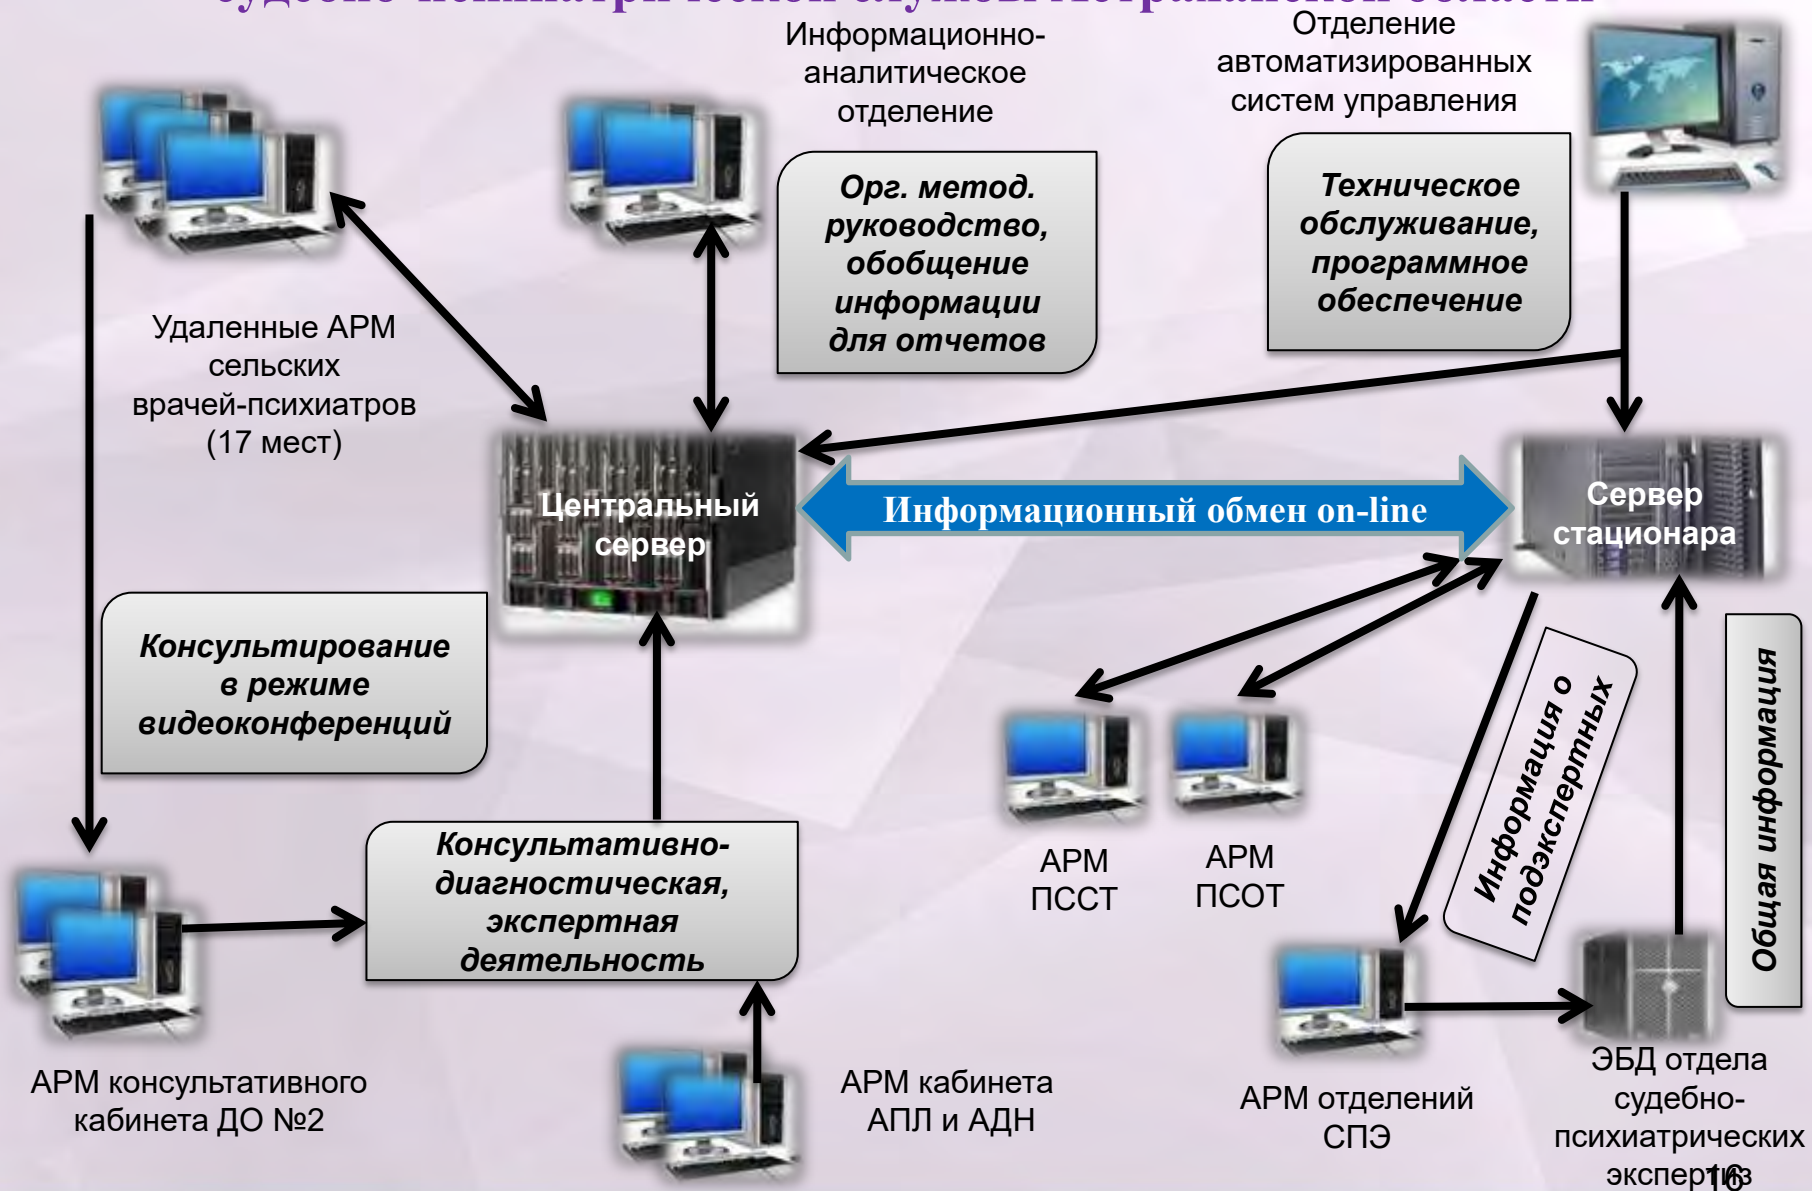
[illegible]

Информационно-аналитическое отделение

Отделение автоматизированных систем управления

Орг. метод. руководство, обобщение информации для отчетов

Техническое обслуживание, программное обеспечение

Удаленные АРМ сельских врачей-психиатров (17 мест)

Центральный сервер

Информационный обмен on-line

Сервер стационара

Консультирование в режиме видеоконференций

Информация о подэкспертных

Общая информация

АРМ ПССТ

АРМ ПСОТ

Консультативно-диагностическая, экспертная деятельность

АРМ консультативного кабинета ДО №2

АРМ кабинета АПЛ и АДН

АРМ отделений СПЭ

ЭБД отдела судебно-психиатрических экспертиз

16